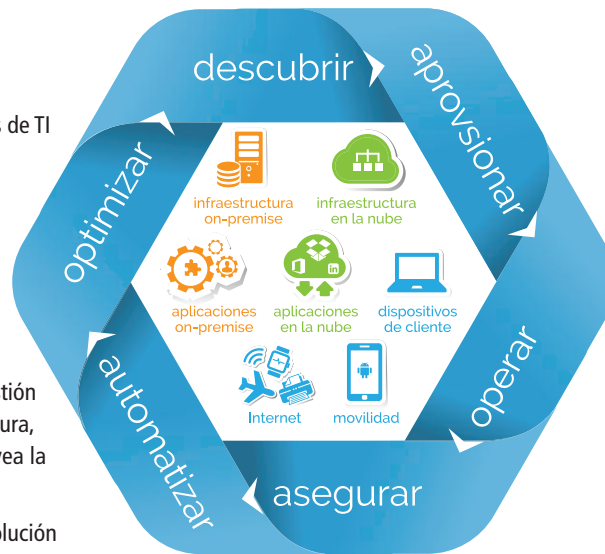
s de TI

tión
ura,
vea la

olución

descubrir
aprovsionar
operar
asegurar
automatizar
optimizar

infraestructura on-premise
infraestructura en la nube
aplicaciones on-premise
aplicaciones en la nube
dispositivos de cliente
Internet
movilidad